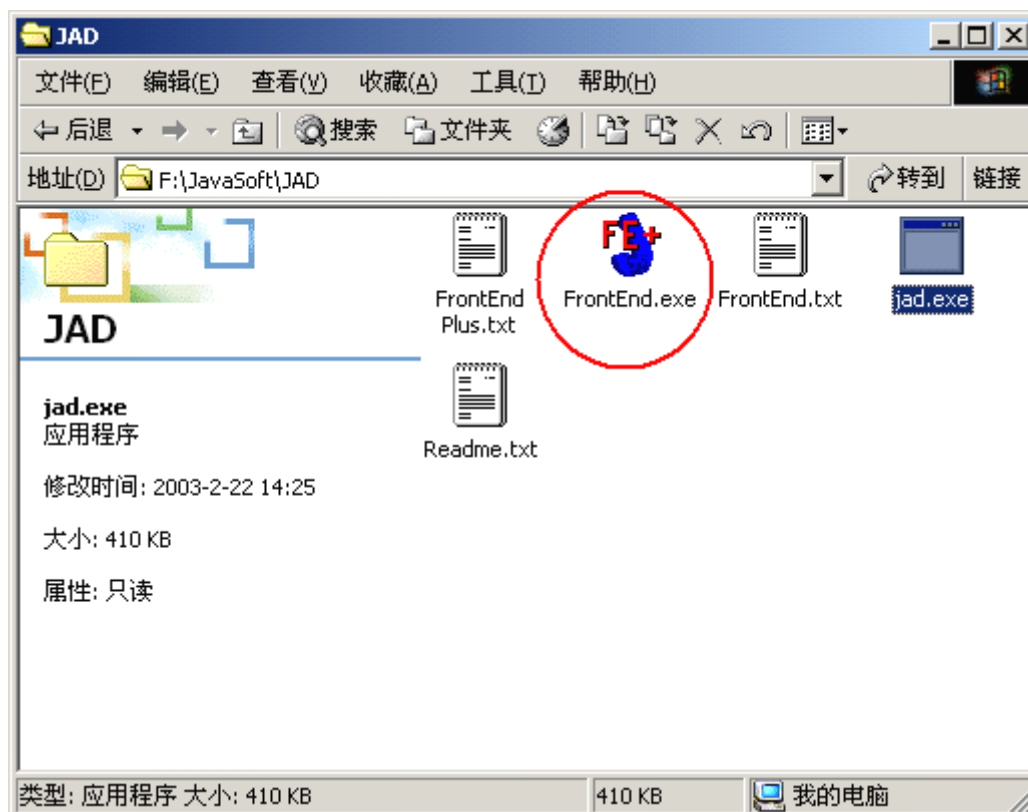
JAD

文件(F) 编辑(E) 查看(V) 收藏(A) 工具(T) 帮助(H)

后退 搜索 文件夹

地址(D) F:\JavaSoft\JAD

转到 链接

JAD

jad.exe
应用程序

修改时间: 2003-2-22 14:25

大小: 410 KB

属性: 只读

FrontEnd Plus.txt

FE+

FrontEnd.exe

FrontEnd.txt

jad.exe

Readme.txt

类型: 应用程序 大小: 410 KB

410 KB

我的电脑